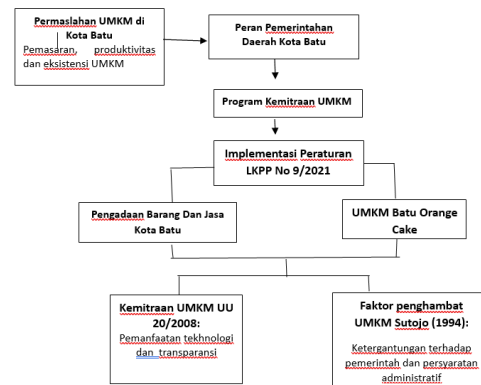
Permasalahan UMKM di Kota Batu
Pemasaran, produktivitas dan eksistensi UMKM

Peran Pemerintahan Daerah Kota Batu

Program Kemitraan UMKM

Implementasi Peraturan LKPP No 9/2021

Pengadaan Barang Dan Jasa Kota Batu

UMKM Batu Orange Cake

Kemitraan UMKM UU 20/2008:
Pemanfaatan tekhnologi dan transparansi

Faktor penghambat UMKM Sutojo (1994):
Ketergantungan terhadap pemerintah dan persyaratan administratif